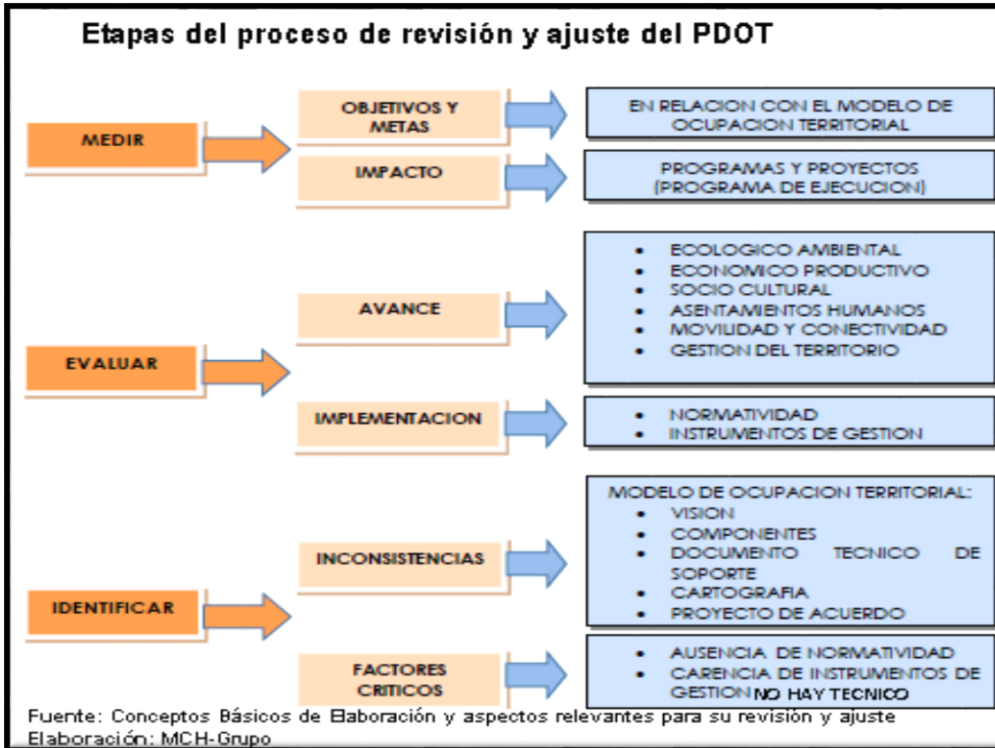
Etapas del proceso de revisión y ajuste del PDOT

MEDIR

OBJETIVOS Y METAS

EN RELACION CON EL MODELO DE OCUPACION TERRITORIAL

IMPACTO

PROGRAMAS Y PROYECTOS (PROGRAMA DE EJECUCION)

EVALUAR

AVANCE

- ECOLOGICO AMBIENTAL
- ECONOMICO PRODUCTIVO
- SOCIO CULTURAL
- ASENTAMIENTOS HUMANOS
- MOVILIDAD Y CONECTIVIDAD
- GESTION DEL TERRITORIO

IMPLEMENTACION

- NORMATIVIDAD
- INSTRUMENTOS DE GESTION

IDENTIFICAR

INCONSISTENCIAS

MODELO DE OCUPACION TERRITORIAL:
- VISION
- COMPONENTES
- DOCUMENTO TECNICO DE SOPORTE
- CARTOGRAFIA
- PROYECTO DE ACUERDO

FACTORES CRITICOS

- AUSENCIA DE NORMATIVIDAD
- CARENCIA DE INSTRUMENTOS DE GESTION NO HAY TECNICO

Fuente: Conceptos Básicos de Elaboración y aspectos relevantes para su revisión y ajuste
Elaboración: MCH-Grupo